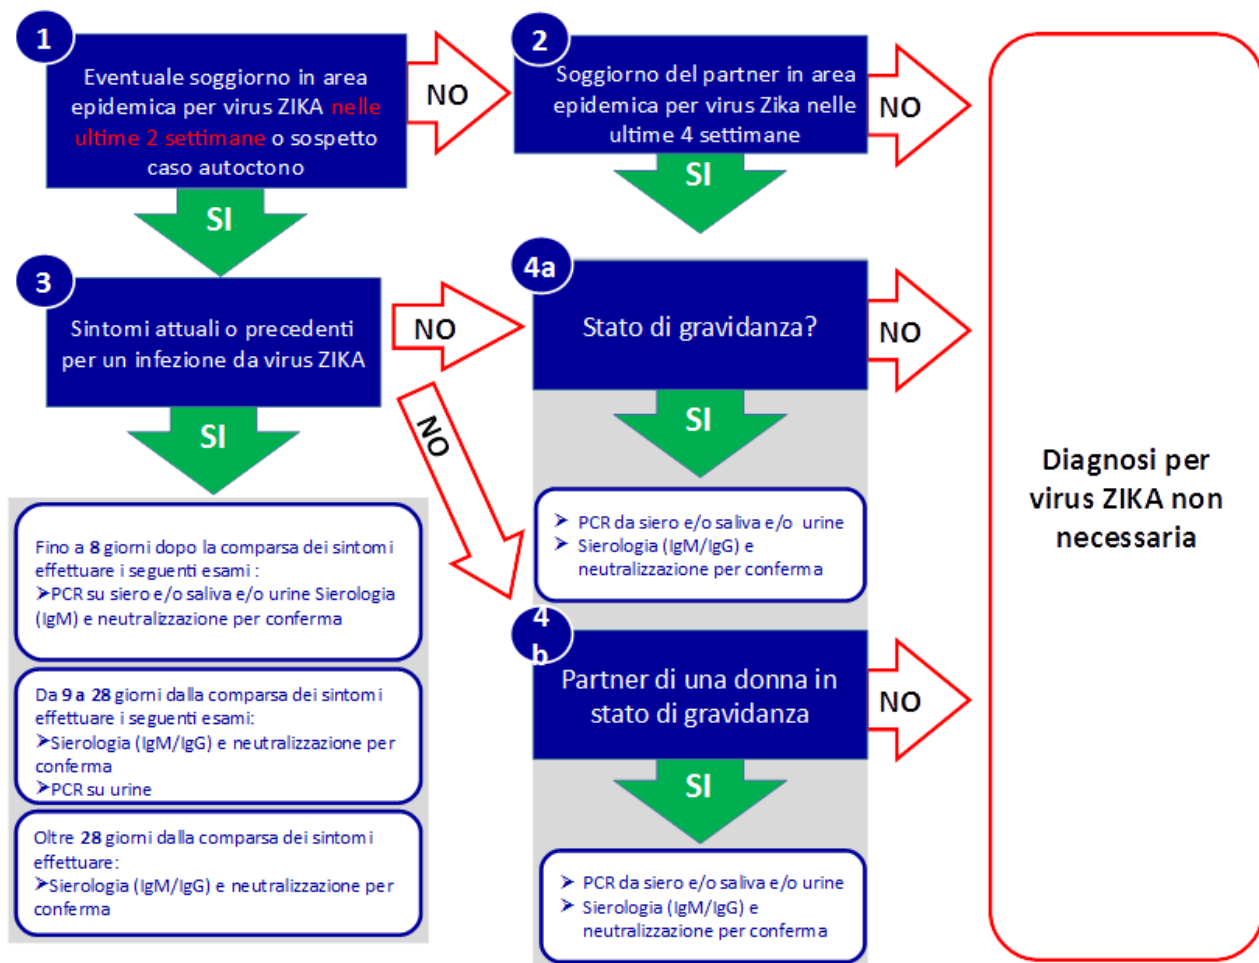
1

Eventuale soggiorno in area epidemica per virus ZIKA nelle ultime 2 settimane o sospetto caso autoctono

NO

2

Soggiorno del partner in area epidemica per virus Zika nelle ultime 4 settimane

NO

SI

SI

3

Sintomi attuali o precedenti per un infezione da virus ZIKA

NO

4a

Stato di gravidanza?

NO

NO

SI

SI

➤ PCR da siero e/o saliva e/o urine
➤ Sierologia (IgM/IgG) e neutralizzazione per conferma

Fino a 8 giorni dopo la comparsa dei sintomi effettuare i seguenti esami :
➤PCR su siero e/o saliva e/o urine Sierologia (IgM) e neutralizzazione per conferma

4 b

Partner di una donna in stato di gravidanza

NO

Da 9 a 28 giorni dalla comparsa dei sintomi effettuare i seguenti esami:
➤Sierologia (IgM/IgG) e neutralizzazione per conferma
➤PCR su urine

SI

Oltre 28 giorni dalla comparsa dei sintomi effettuare:
➤Sierologia (IgM/IgG) e neutralizzazione per conferma

➤ PCR da siero e/o saliva e/o urine
➤ Sierologia (IgM/IgG) e neutralizzazione per conferma

Diagnosi per virus ZIKA non necessaria